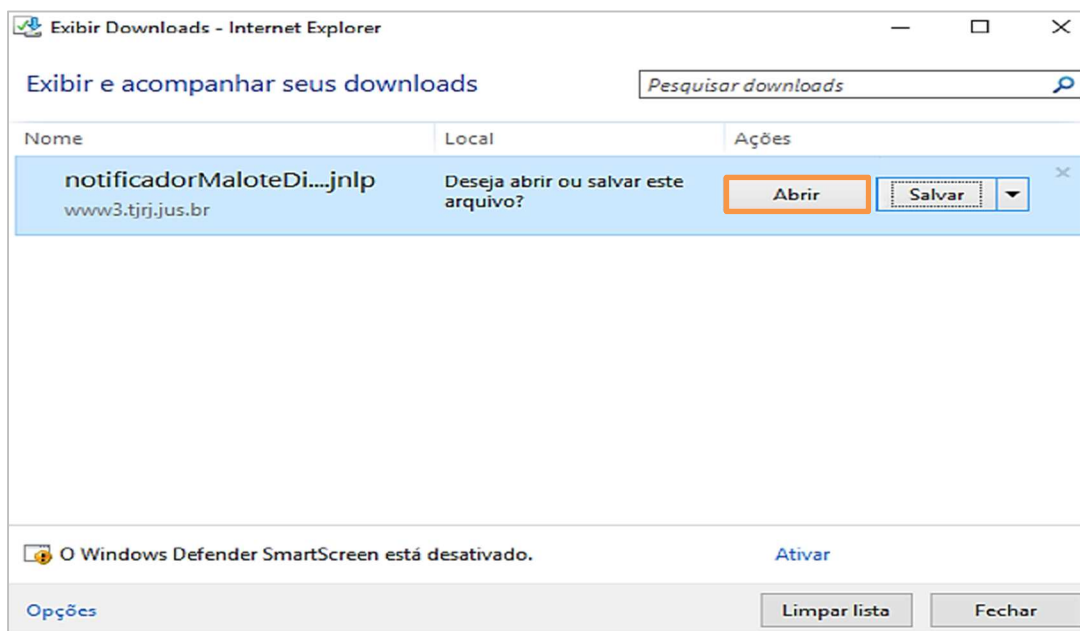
Exibir Downloads - Internet Explorer

Exibir e acompanhar seus downloads

Pesquisar downloads

| Nome | Local | Ações |
|---|---|---|
| notificadorMaloteDi....jnlp www3.tjrj.jus.br | Deseja abrir ou salvar este arquivo? | Abrir Salvar |

O Windows Defender SmartScreen está desativado.

Ativar

Opções

Limpar lista

Fechar